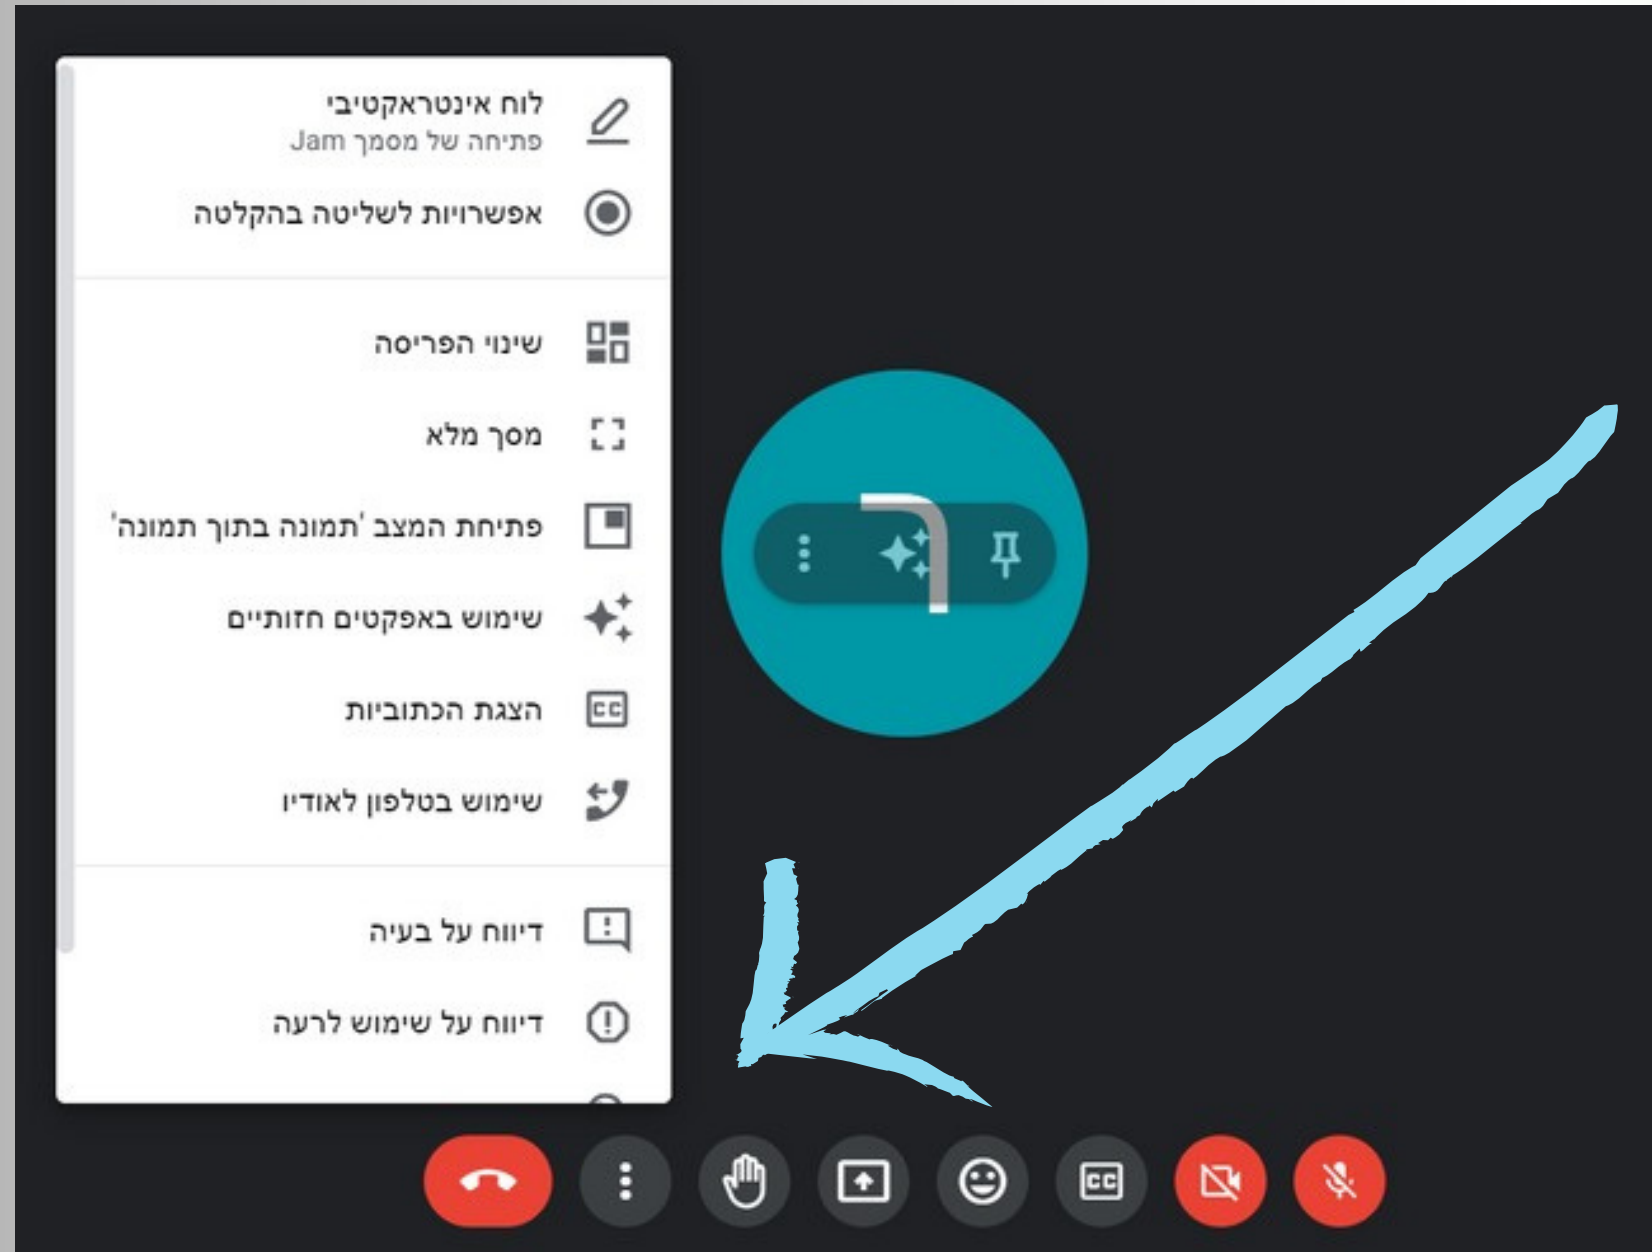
לוח אינטראקטיבי
פתיחה של מסמך Jam

אפשרויות לשליטה בהקלטה

שינוי הפריסה

מסך מלא

פתיחת המצב 'תמונה בתוך תמונה'

שימוש באפקטים חזותיים

הצגת הכתוביות

שימוש בטלפון לאודיו

דיווח על בעיה

דיווח על שימוש לרעה

ר